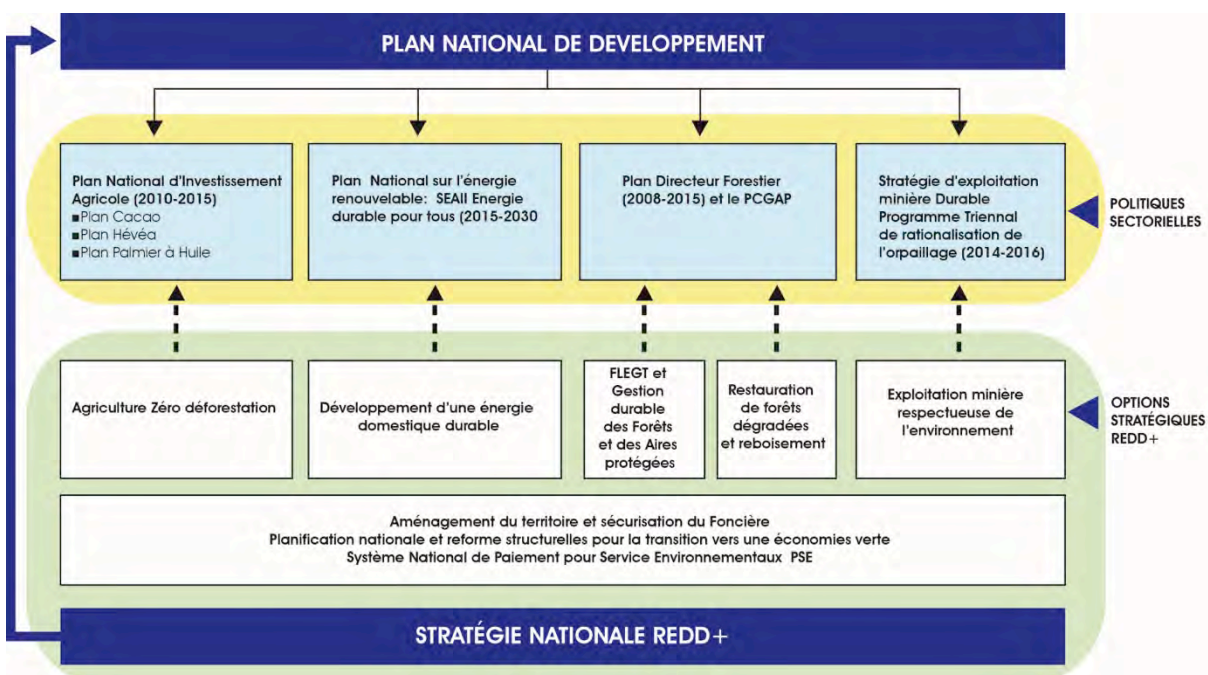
PLAN NATIONAL DE DEVELOPPEMENT

Plan National d'Investissement Agricole (2010-2015)
■Plan Cacao
■Plan Hévéa
■Plan Palmier à Huile

Plan National sur l'énergie renouvelable: SEAll Energie durable pour tous (2015-2030

Plan Directeur Forestier (2008-2015) et le PCGAP

Stratégie d'exploitation minière Durable Programme Triennal de rationalisation de l'orpaillage (2014-2016)

POLITIQUES SECTORIELLES

Agriculture Zéro déforestation

Développement d'une énergie domestique durable

FLEGT et Gestion durable des Forêts et des Aires protégées

Restauration de forêts dégradées et reboisement

Exploitation minière respectueuse de l'environnement

OPTIONS STRATÉGIQUES REDD+

Aménagement du territoire et sécurisation du Foncière
Planification nationale et reforme structurelles pour la transition vers une économies verte
Système National de Paiement pour Service Environnementaux PSE

STRATÉGIE NATIONALE REDD+